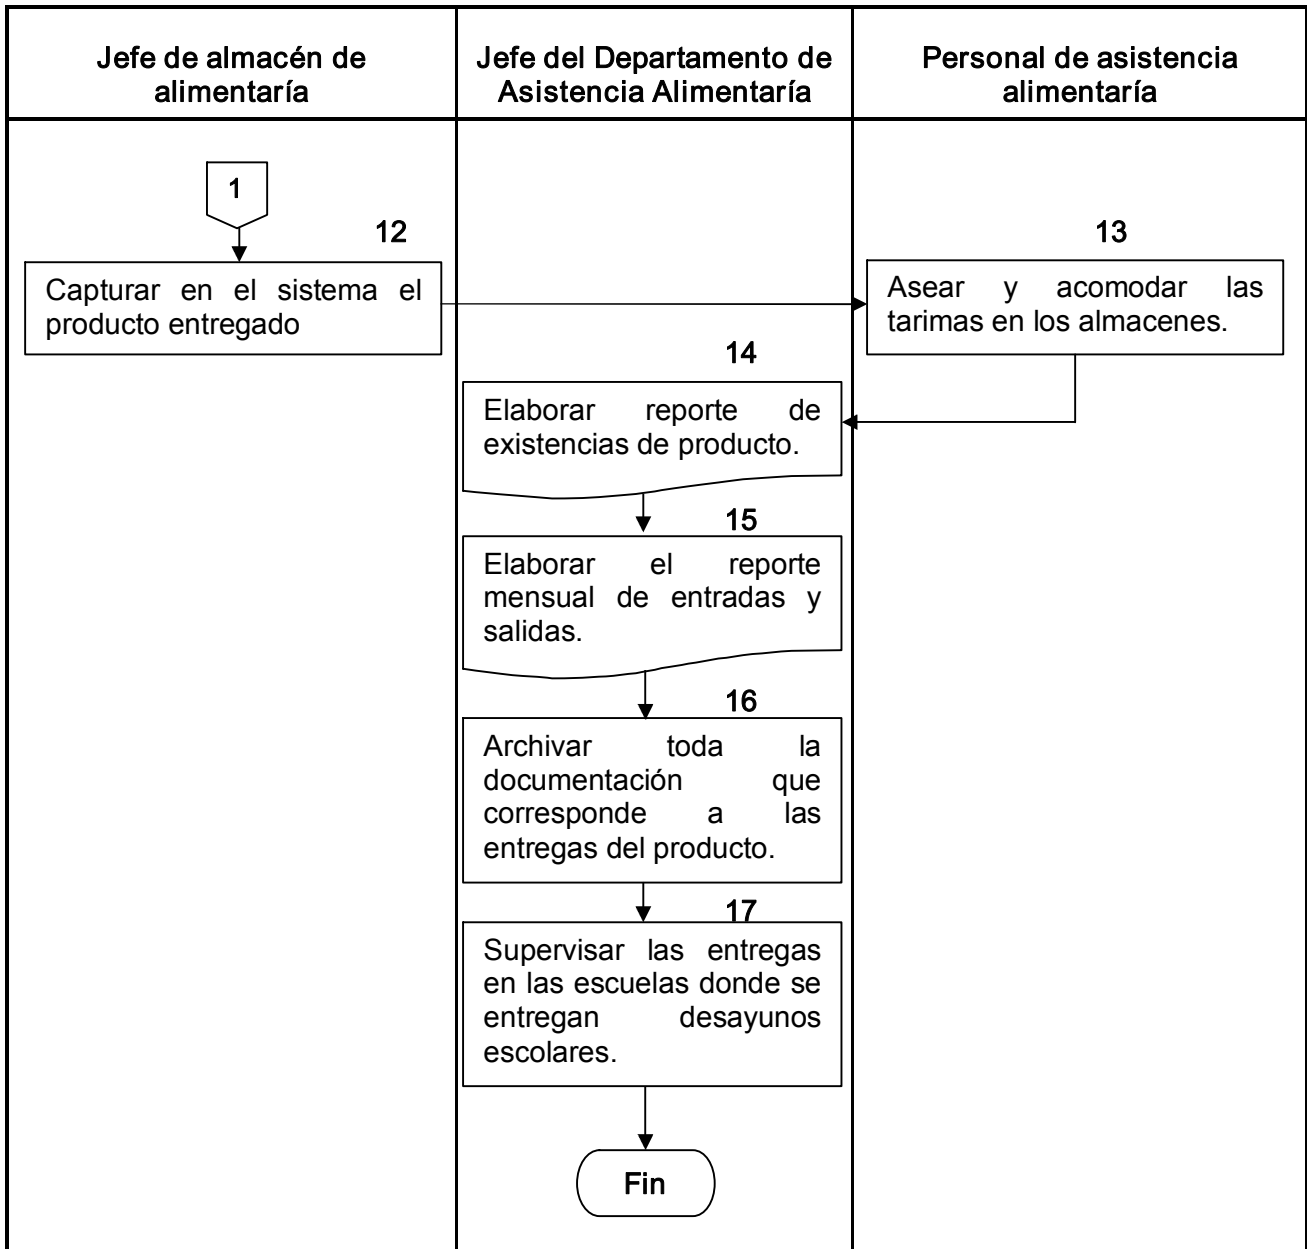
Jefe de almacén de alimentaría

Jefe del Departamento de Asistencia Alimentaría

Personal de asistencia alimentaría

1

12

Capturar en el sistema el producto entregado

13

Asear y acomodar las tarimas en los almacenes.

14

Elaborar reporte de existencias de producto.

15

Elaborar el reporte mensual de entradas y salidas.

16

Archivar toda la documentación que corresponde a las entregas del producto.

17

Supervisar las entregas en las escuelas donde se entregan desayunos escolares.

Fin